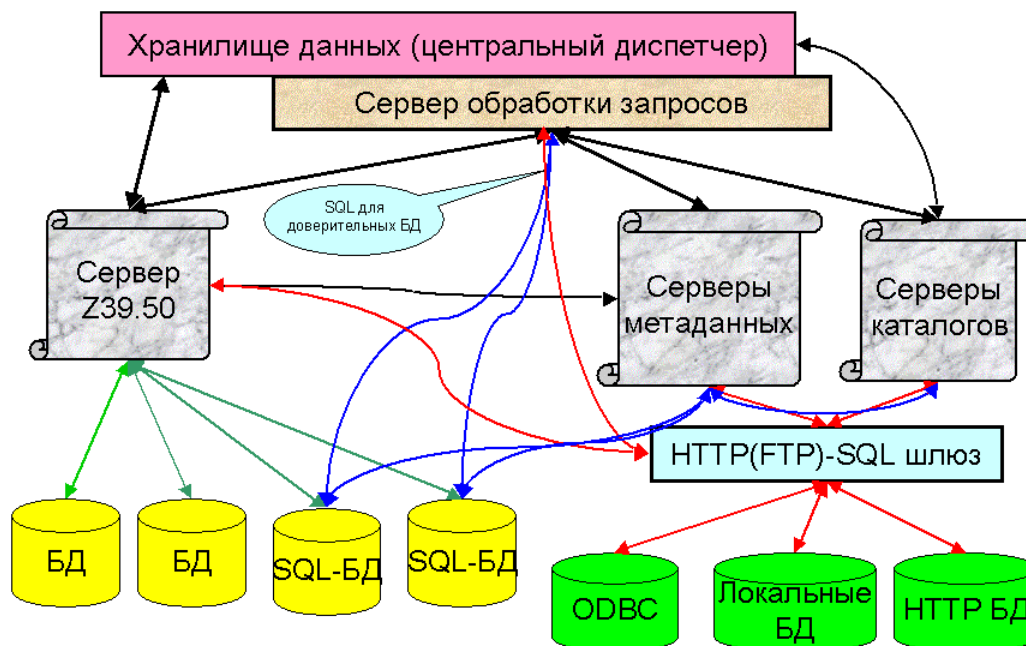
Хранилище данных (центральный диспетчер)

Сервер обработки запросов

SQL для доверительных БД

Сервер Z39.50

Серверы метаданных

Серверы каталогов

HTTP(FTP)-SQL шлюз

БД

БД

SQL-БД

SQL-БД

ODBC

Локальные БД

HTTP БД